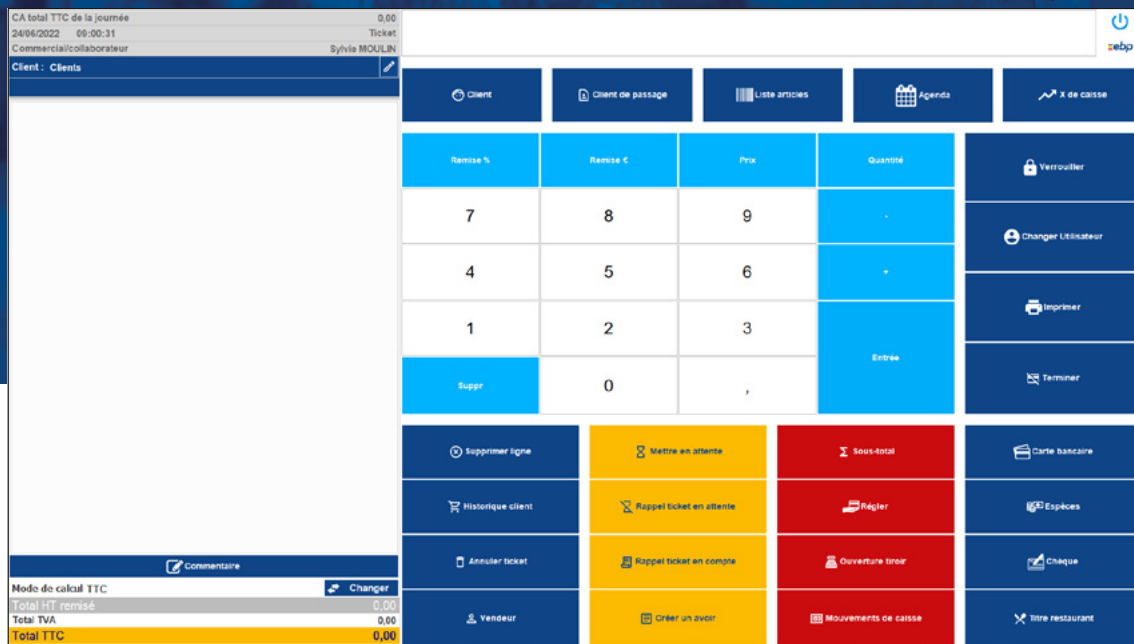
CA total TTC de la journée 0,00
24/06/2022 09:00:31 Ticket
Commercial/collaborateur Sylvie MOULIN
Client : Clients

Commentaire
Mode de calcul TTC Changer
Total HT remisé 0,00
Total TVA 0,00
Total TTC 0,00

ebp

Client
Client de passage
Liste articles
Agenda
X de caisse

Remise %
Remise €
Prix
Quantité

7
8
9
-
4
5
6
+
1
2
3
Entrée
Suppr
0
,

Verrouiller
Changer Utilisateur
Imprimer
Terminer

Supprimer ligne
Mettre en attente
Sous-total
Carte bancaire
Historique client
Rappel ticket en attente
Régler
Espèces
Annuler ticket
Rappel ticket en compte
Ouverture tiroir
Chèque
Vendeur
Créer un avoir
Mouvements de caisse
Titre restaurant